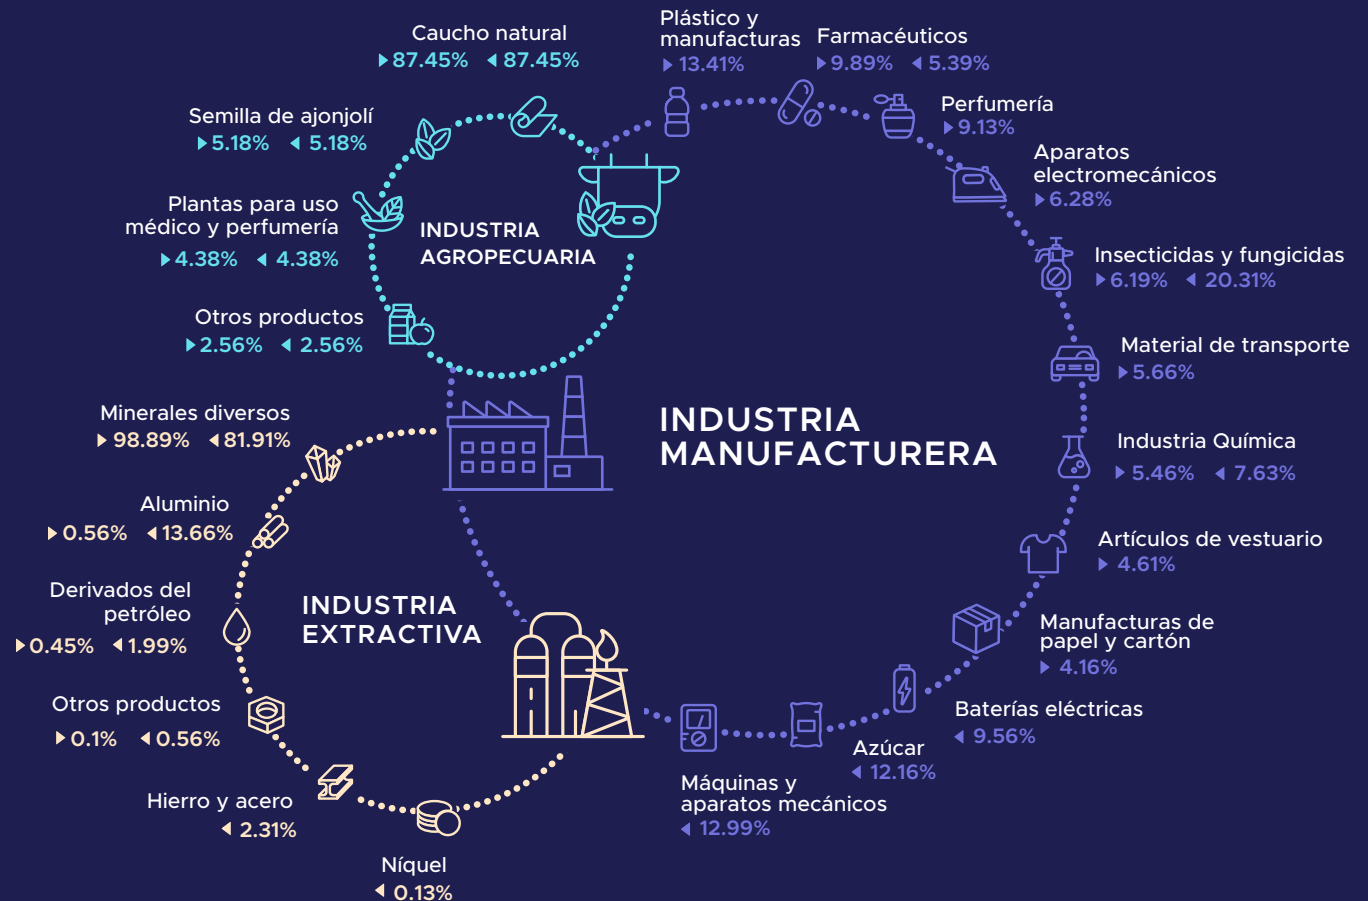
Caucho natural
▸87.45% ◂87.45%

Plástico y manufacturas
▸13.41%

Farmacéuticos
▸9.89% ◂5.39%

Semilla de ajonjolí
▸5.18% ◂5.18%

Perfumería
▸9.13%

Aparatos electromecánicos
▸6.28%

Plantas para uso médico y perfumería
▸4.38% ◂4.38%

INDUSTRIA AGROPECUARIA

Insecticidas y fungicidas
▸6.19% ◂20.31%

Otros productos
▸2.56% ◂2.56%

Material de transporte
▸5.66%

Minerales diversos
▸98.89% ◂81.91%

INDUSTRIA MANUFACTURERA

Industria Química
▸5.46% ◂7.63%

Aluminio
▸0.56% ◂13.66%

Artículos de vestuario
▸4.61%

Derivados del petróleo
▸0.45% ◂1.99%

INDUSTRIA EXTRACTIVA

Manufacturas de papel y cartón
▸4.16%

Otros productos
▸0.1% ◂0.56%

Baterías eléctricas
◂9.56%

Azúcar
◂12.16%

Hierro y acero
◂2.31%

Máquinas y aparatos mecánicos
◂12.99%

Níquel
◂0.13%